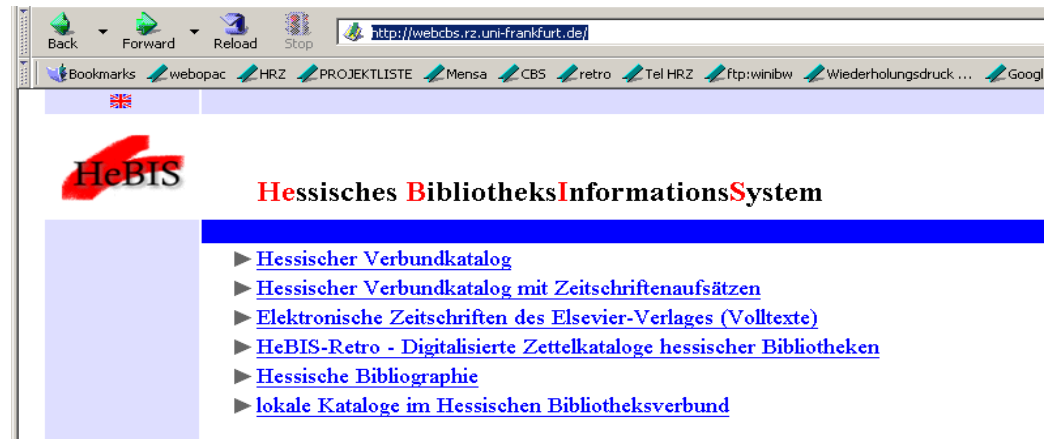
Back Forward Reload Stop http://webcbs.rz.uni-frankfurt.de/

Bookmarks webopac HRZ PROJEKTLISTE Mensa CBS retro Tel HRZ ftp:winibw Wiederholungsdruck ... Googl

HeBIS

Hessisches BibliotheksInformationsSystem

Hessischer Verbundkatalog

Hessischer Verbundkatalog mit Zeitschriftenaufsätzen

Elektronische Zeitschriften des Elsevier-Verlages (Volltexte)

HeBIS-Retro - Digitalisierte Zettelkataloge hessischer Bibliotheken

Hessische Bibliographie

lokale Kataloge im Hessischen Bibliotheksverbund